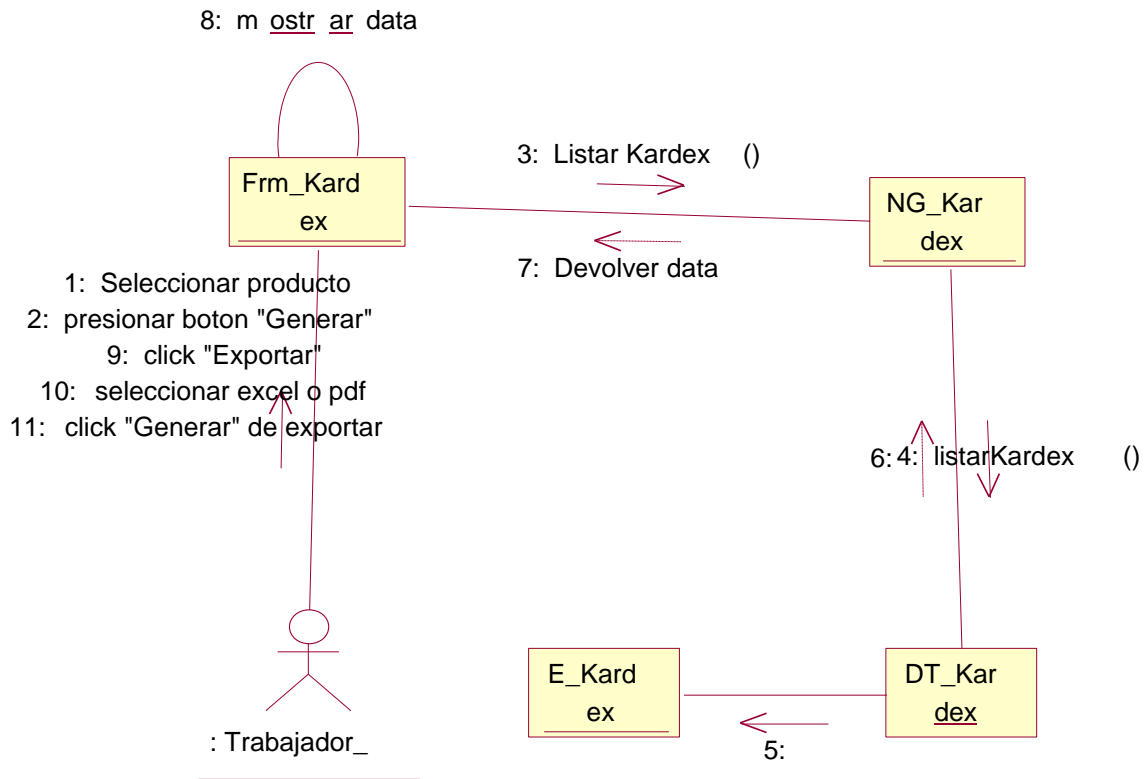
8: m ostr ar data

Frm_Kard ex

3: Listar Kardex ()

NG_Kar dex

7: Devolver data

1: Seleccionar producto
2: presionar boton "Generar"
9: click "Exportar"
10: seleccionar excel o pdf
11: click "Generar" de exportar

6: 4: listarKardex ()

E_Kard ex

DT_Kar dex

5:

: Trabajador_